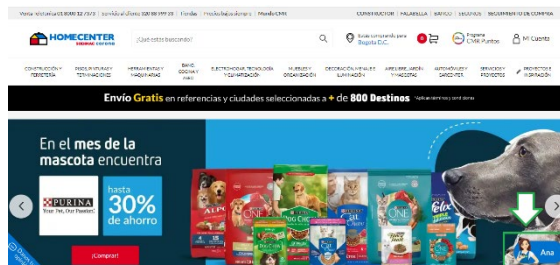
Venta telefónica 01 8000 12 7373 | Servicio al cliente 018000 99 99 | Tiendas | Productos para empresas | Mundo CMR

CONSTRUCTOR | FALABELLA | BANCO | SEGUROS | SEGUIMIENTO DE COMPRA

HOMECENTER SODIMAC CORONA

¿Qué estás buscando?

Estás comprando para Bogotá D.C.

0

Programa CMR Puntos

Mi Cuenta

CONSTRUCCIÓN Y FERRETERÍA | PISOS, PAREDES Y TERMINACIONES | HERRAMIENTAS Y MAQUINARIAS | BAÑO, COCINA Y ASEO | ELECTROHOGAR, TECNOLOGÍA Y CLIMATIZACIÓN | MUEBLES Y ORGANIZACIÓN | DECORACIÓN, MENAJE E ILUMINACIÓN | AIRE LIBRE, JARDÍN Y MASCOTAS | AUTOMÓVILES Y CAMIONETAS | SERVICIOS Y PROYECTOS | PROYECTOS E INSPIRACIÓN

Envío Gratis en referencias y ciudades seleccionadas a + de 800 Destinos Aplican términos y condiciones

En el mes de la mascota encuentra

PURINA Your Pet, Our Passion.

hasta 30% de ahorro

¡Comprar!

Ana